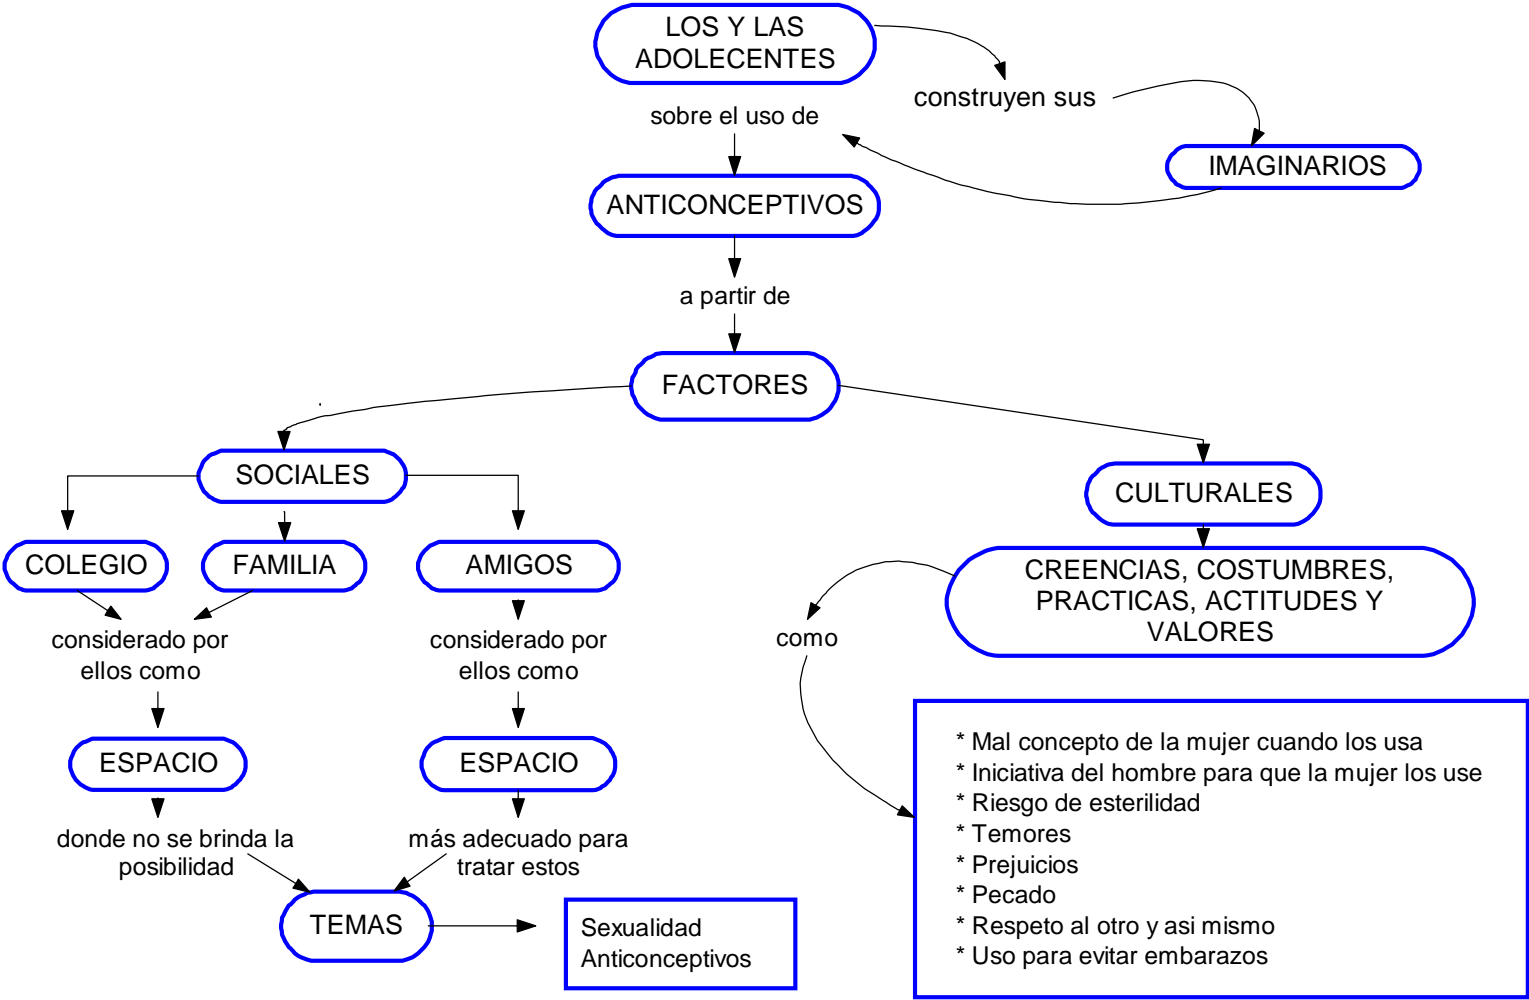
LOS Y LAS ADOLECENTES

construyen sus

IMAGINARIOS

sobre el uso de

ANTICONCEPTIVOS

a partir de

FACTORES

SOCIALES

COLEGIO

FAMILIA

AMIGOS

considerado por ellos como

ESPACIO

donde no se brinda la posibilidad

considerado por ellos como

ESPACIO

más adecuado para tratar estos

TEMAS

Sexualidad
Anticonceptivos

CULTURALES

CREENCIAS, COSTUMBRES, PRACTICAS, ACTITUDES Y VALORES

como

* Mal concepto de la mujer cuando los usa
* Iniciativa del hombre para que la mujer los use
* Riesgo de esterilidad
* Temores
* Prejuicios
* Pecado
* Respeto al otro y asi mismo
* Uso para evitar embarazos